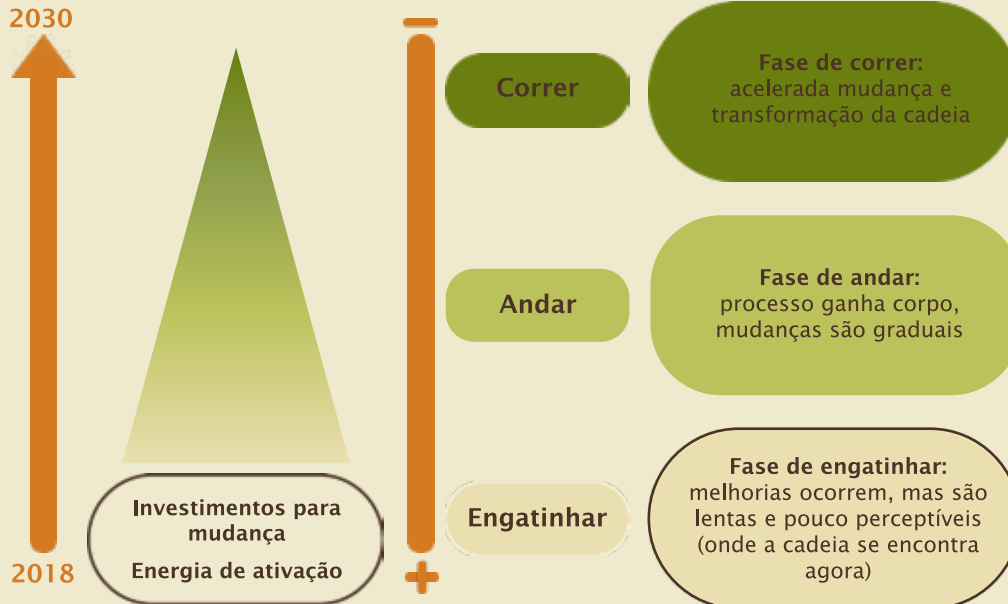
2030

2018

Investimentos para mudança

Energia de ativação

−

+

Correr

Fase de correr:
acelerada mudança e transformação da cadeia

Andar

Fase de andar:
processo ganha corpo, mudanças são graduais

Engatinhar

Fase de engatinhar:
melhorias ocorrem, mas são lentas e pouco perceptíveis (onde a cadeia se encontra agora)